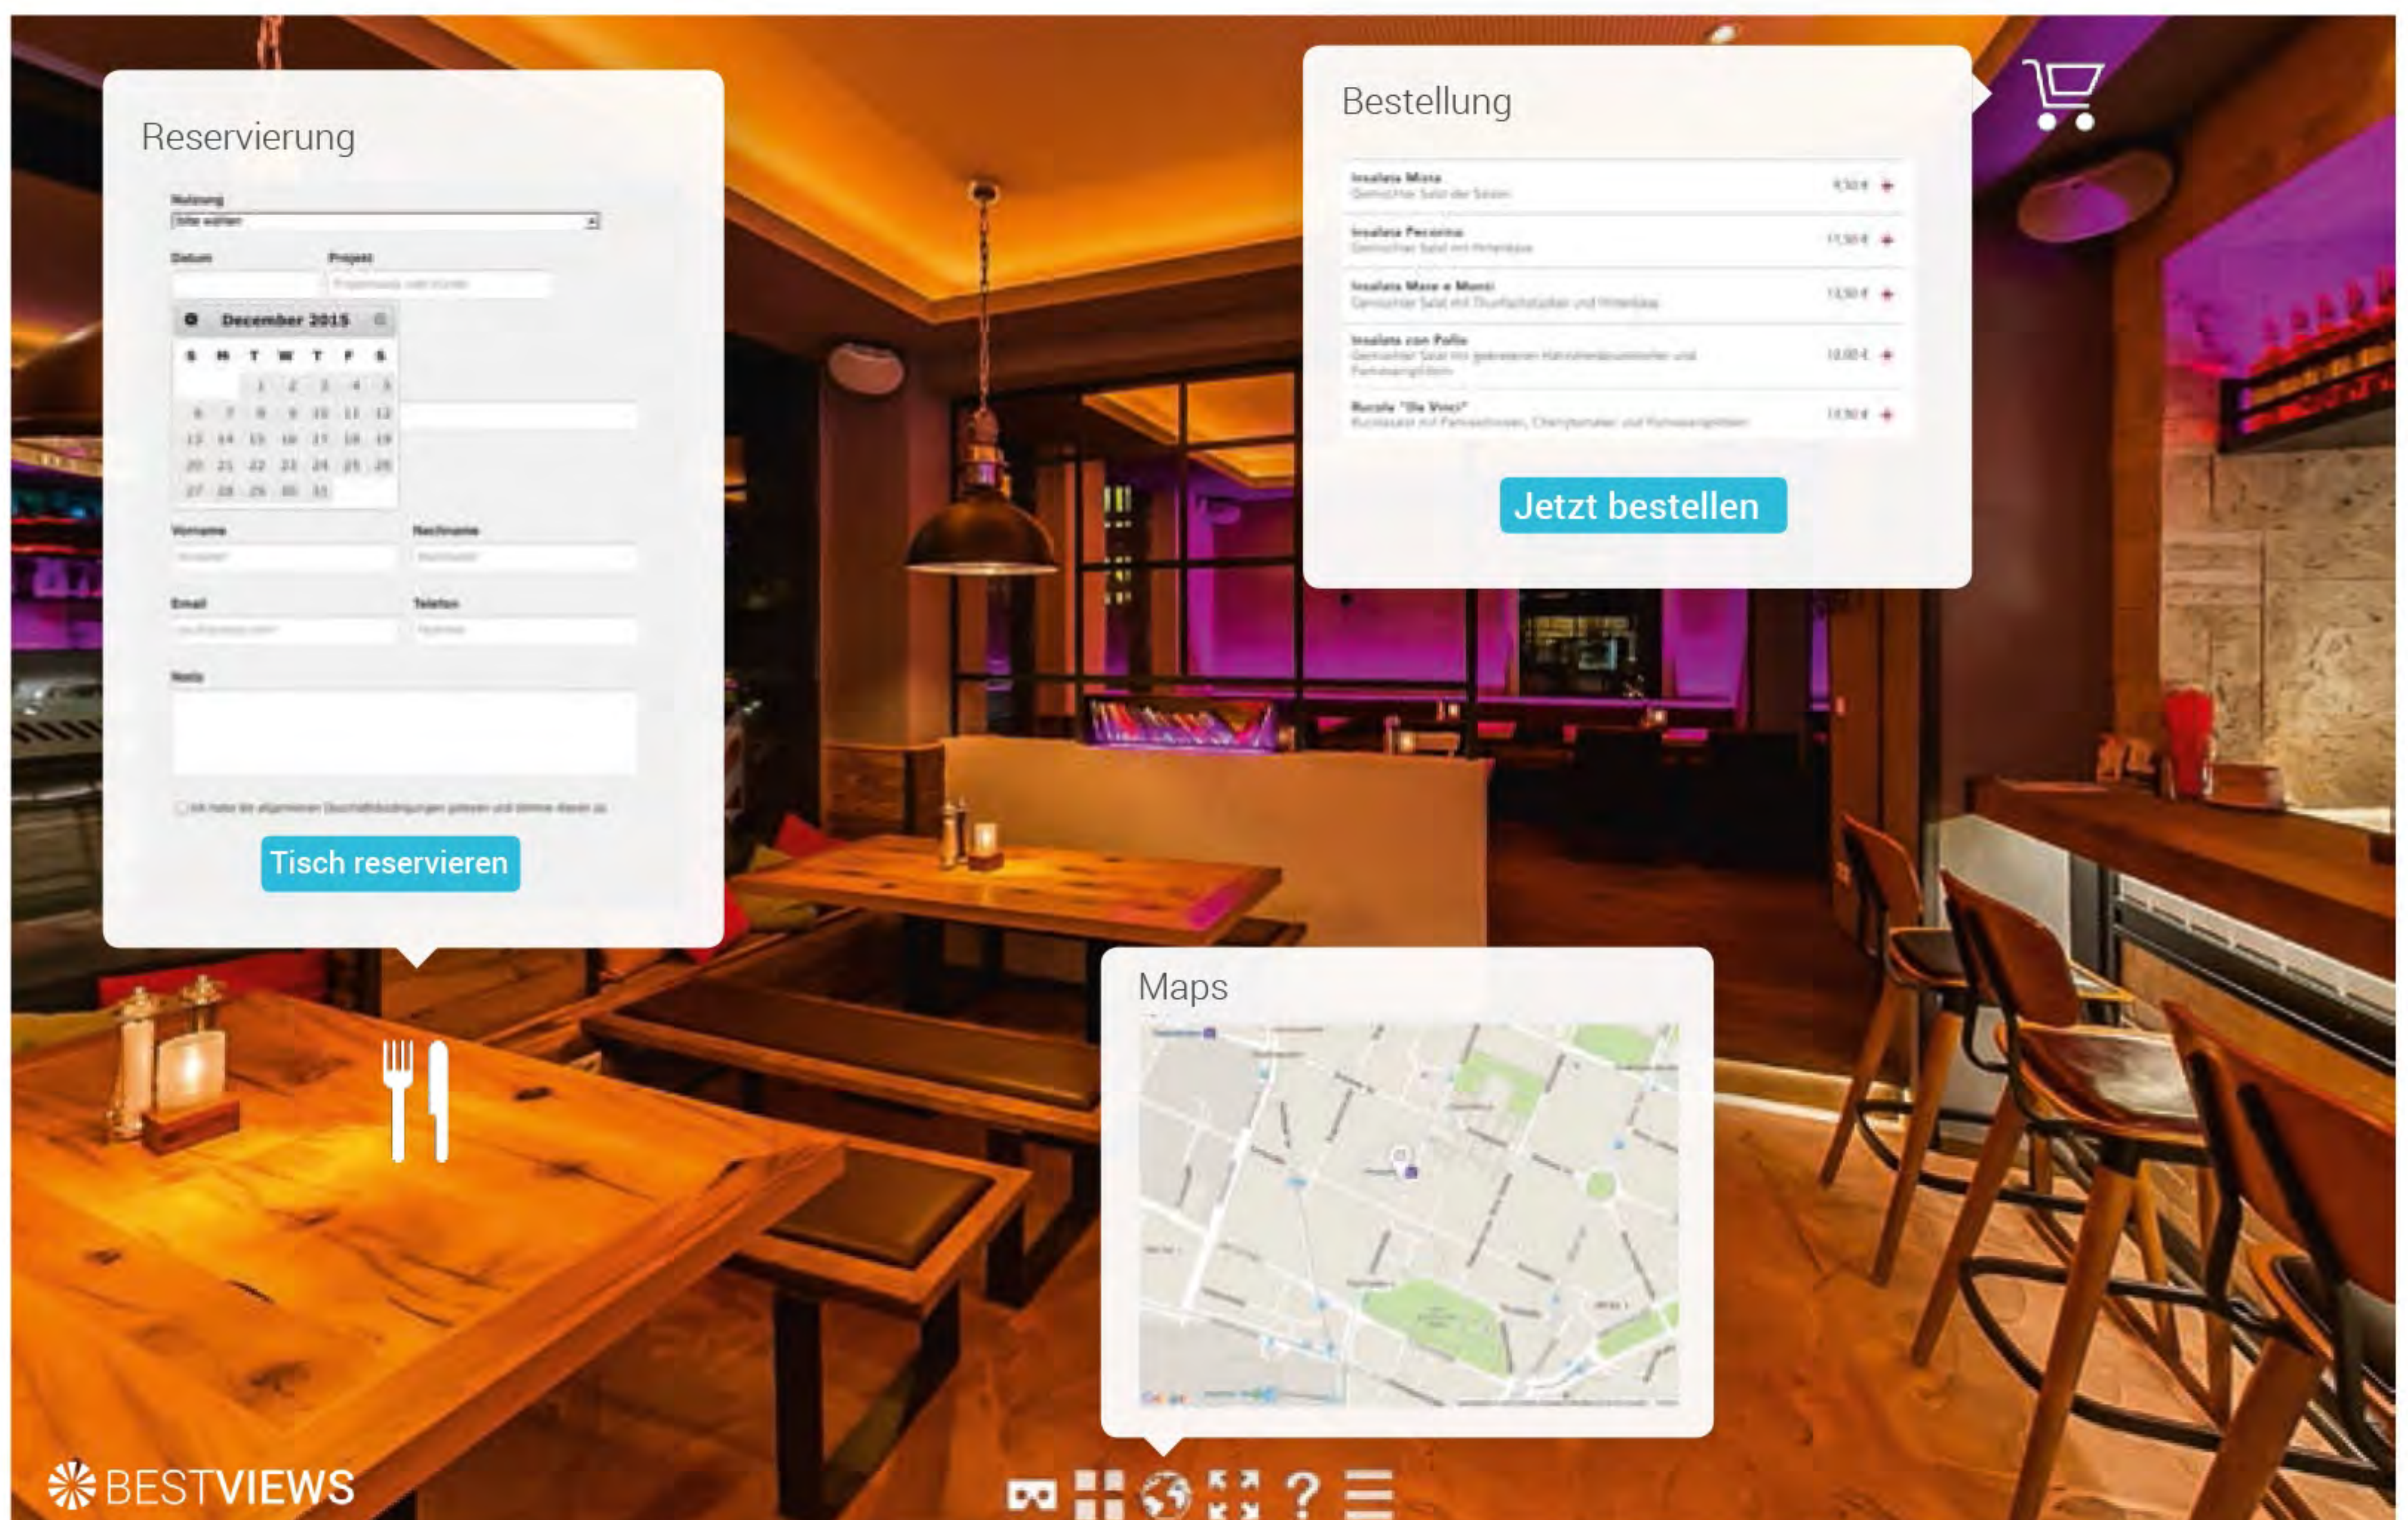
Reservierung

Nutzung

Bitte wählen

Datum

Projekt

December 2015

| S | M | T | W | T | F | S |
|---|---|---|---|---|---|---|
| | | 1 | 2 | 3 | 4 | 5 |
| 6 | 7 | 8 | 9 | 10 | 11 | 12 |
| 13 | 14 | 15 | 16 | 17 | 18 | 19 |
| 20 | 21 | 22 | 23 | 24 | 25 | 26 |
| 27 | 28 | 29 | 30 | 31 | | |

Vorname

Nachname

Email

Telefon

Notiz

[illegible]

Tisch reservieren

Bestellung

Insalata Mista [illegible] 9,50 €

Insalata Pecorino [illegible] 11,50 €

Insalata Mare e Monti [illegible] 13,50 €

Insalata con Pollo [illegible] 13,00 €

Rucola "Da Vinci" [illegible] 13,50 €

Jetzt bestellen

Maps

BESTVIEWS